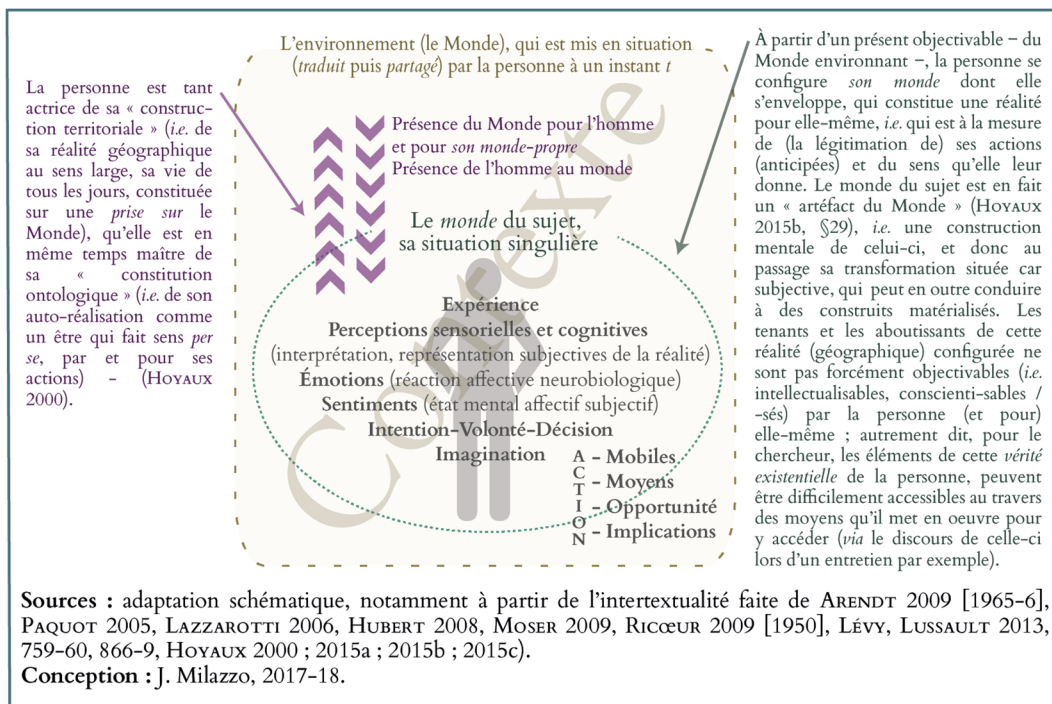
La personne est tant actrice de sa « construction territoriale » (*i.e.* de sa réalité géographique au sens large, sa vie de tous les jours, constituée sur une *prise sur* le Monde), qu'elle est en même temps maître de sa « constitution ontologique » (*i.e.* de son auto-réalisation comme un être qui fait sens *per se*, par et pour ses actions) – (HOYAUX 2000).

L'environnement (le Monde), qui est mis en situation (*traduit* puis *partagé*) par la personne à un instant *t*

Présence du Monde pour l'homme et pour *son monde-propre*
Présence de l'homme au monde

Le *monde* du sujet, sa situation singulière

Contexte

Expérience
Perceptions sensorielles et cognitives
(interprétation, représentation subjectives de la réalité)
Émotions (réaction affective neurobiologique)
Sentiments (état mental affectif subjectif)
Intention-Volonté-Décision
Imagination

ACTION
– Mobiles
– Moyens
– Opportunité
– Implications

À partir d'un présent objectivable – du Monde environnant –, la personne se configure *son monde* dont elle s'enveloppe, qui constitue une réalité pour elle-même, *i.e.* qui est à la mesure de (la légitimation de) ses actions (anticipées) et du sens qu'elle leur donne. Le monde du sujet est en fait un « artéfact du Monde » (HOYAUX 2015b, §29), *i.e.* une construction mentale de celui-ci, et donc au passage sa transformation située car subjective, qui peut en outre conduire à des construits matérialisés. Les tenants et les aboutissants de cette réalité (géographique) configurée ne sont pas forcément objectivables (*i.e.* intellectualisables, conscienti-sables / -sés) par la personne (et pour) elle-même ; autrement dit, pour le chercheur, les éléments de cette *vérité existentielle* de la personne, peuvent être difficilement accessibles au travers des moyens qu'il met en oeuvre pour y accéder (*via* le discours de celle-ci lors d'un entretien par exemple).

**Sources :** adaptation schématique, notamment à partir de l'intertextualité faite de ARENDT 2009 [1965-6], PAQUOT 2005, LAZZAROTTI 2006, HUBERT 2008, MOSER 2009, RICŒUR 2009 [1950], LÉVY, LUSSAULT 2013, 759-60, 866-9, HOYAUX 2000 ; 2015a ; 2015b ; 2015c).
**Conception :** J. Milazzo, 2017-18.